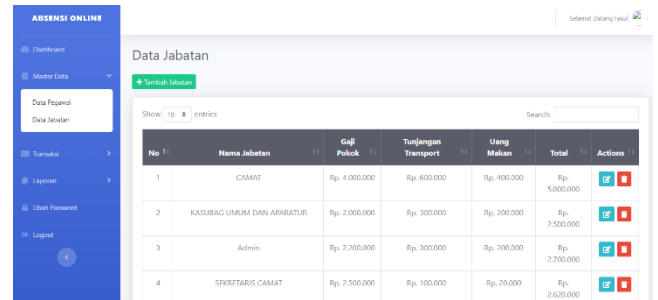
ABSENSI ONLINE

Dashboard

Master Data

Data Pegawai

Data Jabatan

Transaksi

Laporan

Ubah Password

Logout

Selamat Datang Iasui

Data Jabatan

+ Tambah Jabatan

Show 10 entries

Search:

| No | Nama Jabatan | Gaji Pokok | Tunjangan Transport | Uang Makan | Total | Actions |
|---|---|---|---|---|---|---|
| 1 | CAMAT | Rp. 4.000.000 | Rp. 600.000 | Rp. 400.000 | Rp. 5.000.000 | |
| 2 | KASUBAG UMUM DAN APARATUR | Rp. 2.000.000 | Rp. 300.000 | Rp. 200.000 | Rp. 2.500.000 | |
| 3 | Admin | Rp. 2.200.000 | Rp. 300.000 | Rp. 200.000 | Rp. 2.700.000 | |
| 4 | SEKRETARIS CAMAT | Rp. 2.500.000 | Rp. 100.000 | Rp. 20.000 | Rp. 2.620.000 | |